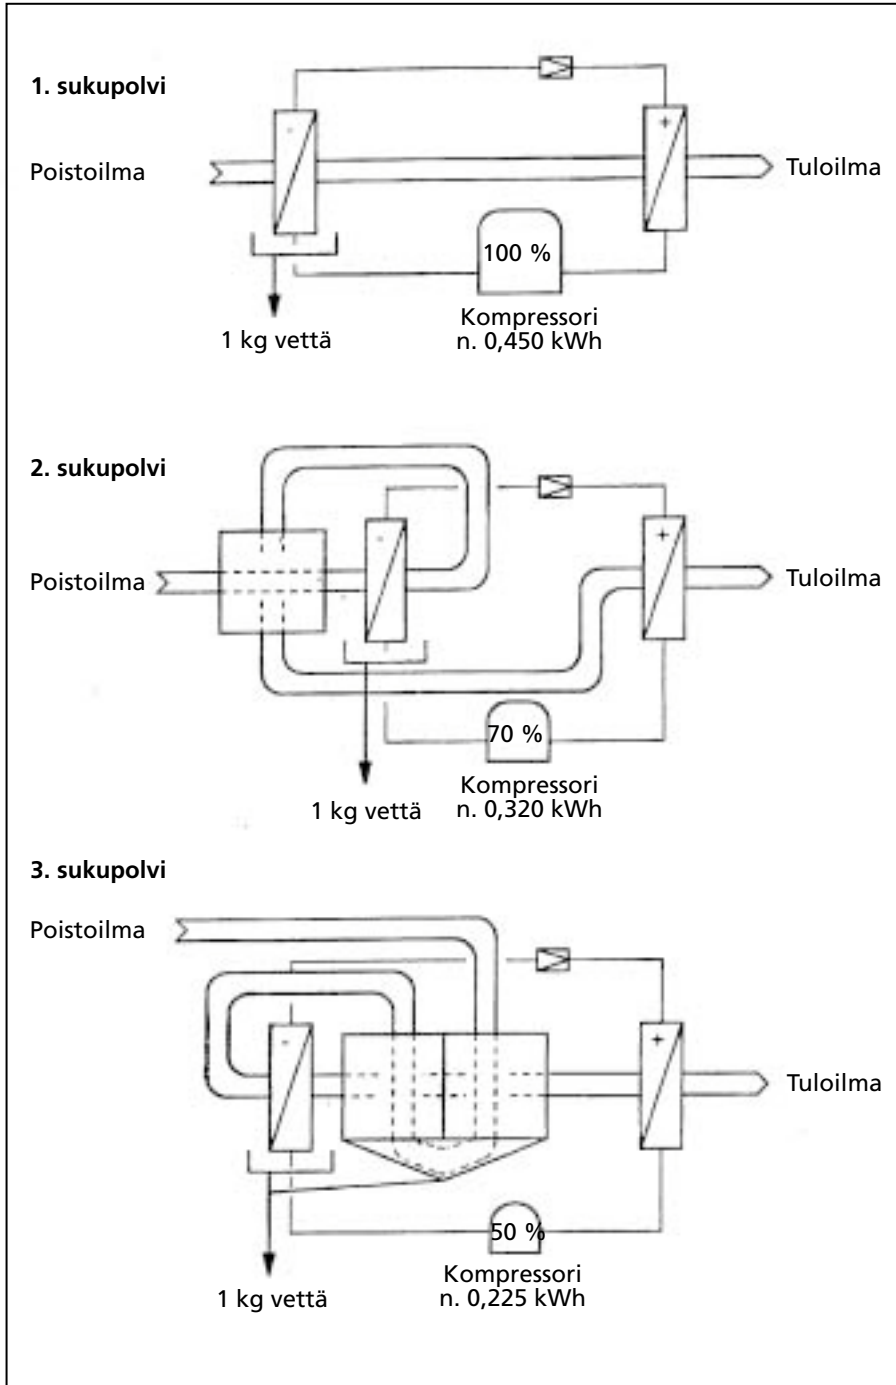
1. sukupolvi

Poistoilma

Tuloilma

100 %

1 kg vettä

Kompressori
n. 0,450 kWh

2. sukupolvi

Poistoilma

Tuloilma

70 %

1 kg vettä

Kompressori
n. 0,320 kWh

3. sukupolvi

Poistoilma

Tuloilma

50 %

1 kg vettä

Kompressori
n. 0,225 kWh